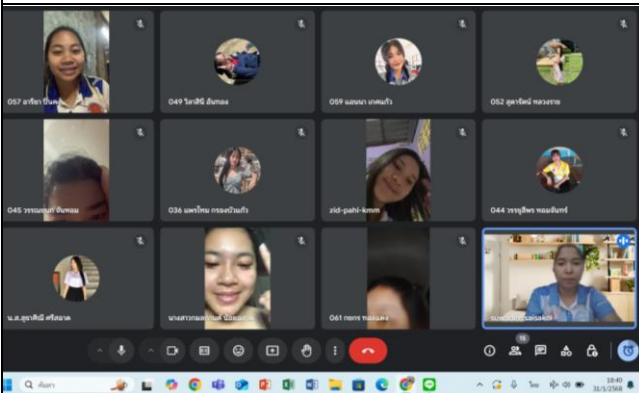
057 อารียา ปีนนท์

049 วิลาสินี อินทอง

059 แอนนา เกษมแก้ว

052 สุดารัตน์ หลวงราช

045 วรรณนภา จันทอม

036 แพรไหม กรองบัวแก้ว

zid-pahi-kmm

044 วรรณสิทร หอมจันทร์

น.ส.สุธาสินี ศรีสอาด

นางสาวกมลลักษณ์ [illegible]

061 กชกร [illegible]

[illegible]

16

ค้นหา

ไทย

18:40
31/5/2568